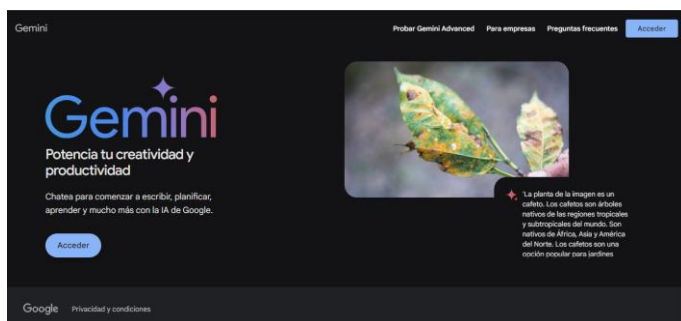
Gemini

Probar Gemini Advanced Para empresas Preguntas frecuentes Acceder

Gemini

Potencia tu creatividad y productividad

Chatea para comenzar a escribir, planificar, aprender y mucho más con la IA de Google.

Acceder

"La planta de la imagen es un cafeto. Los cafetos son árboles nativos de las regiones tropicales y subtropicales del mundo. Son nativos de África, Asia y América del Norte. Los cafetos son una opción popular para jardines

Google Privacidad y condiciones